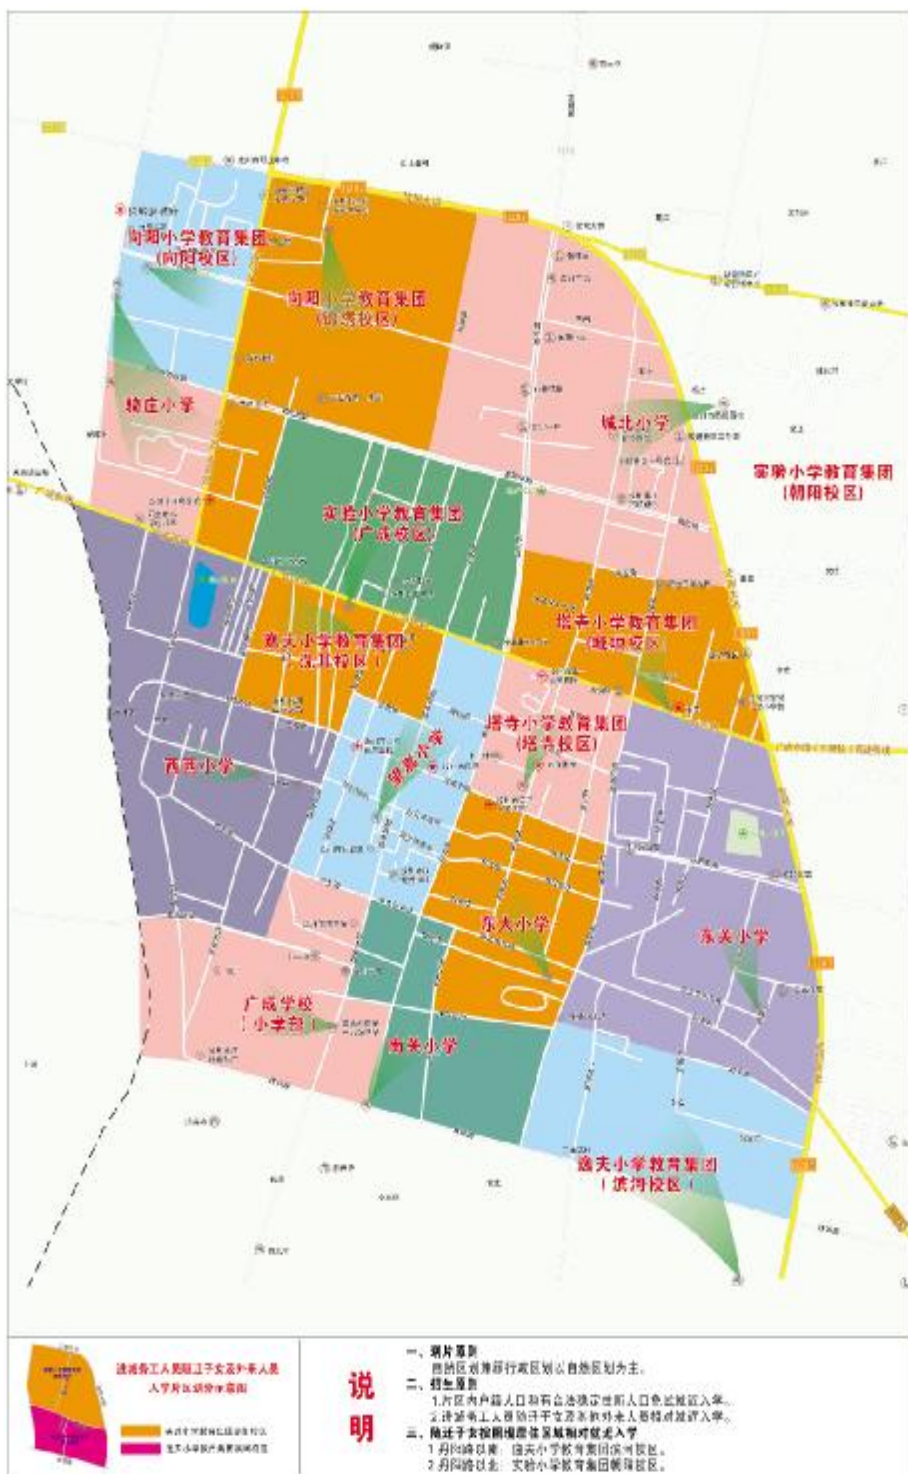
向阳小学教育集团
(向阳校区)

向阳小学教育集团
(前营校区)

杨庄小学

城北小学

实验小学教育集团
(朝阳校区)

实验小学教育集团
(广成校区)

嘉关小学教育集团
(沈丰校区)

塔寺小学教育集团
(魏坝校区)

塔寺小学教育集团
(塔寺校区)

西吕小学

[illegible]

东关小学

东大小学

广成学校
(小学部)

南关小学

嘉关小学教育集团
(滨河校区)

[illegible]

说
明

一、划片原则
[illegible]
二、招生原则
1.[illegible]
2.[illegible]
三、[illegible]
1.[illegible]
2.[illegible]